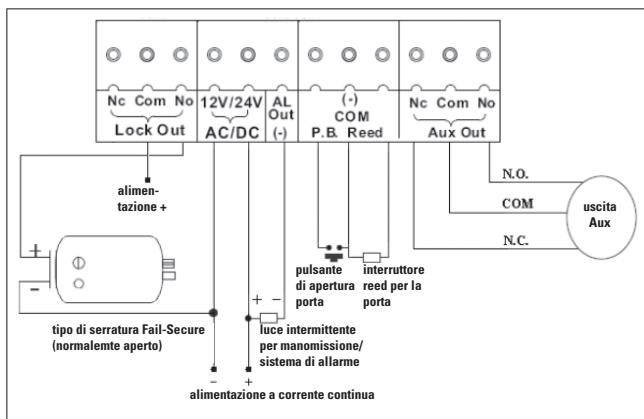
Nc Com No
Lock Out

12V/24V
AC/DC

AL Out
(-)

(-)
COM
P.B. Reed

Nc Com No
Aux Out

alimentazione +

N.O.
COM
N.C.
uscita Aux

+
–

pulsante di apertura porta

interruttore reed per la porta

+ –

tipo di serratura Fail-Secure (normalemte aperto)

luce intermittente per manomissione/ sistema di allarme

–
+
alimentazione a corrente continua